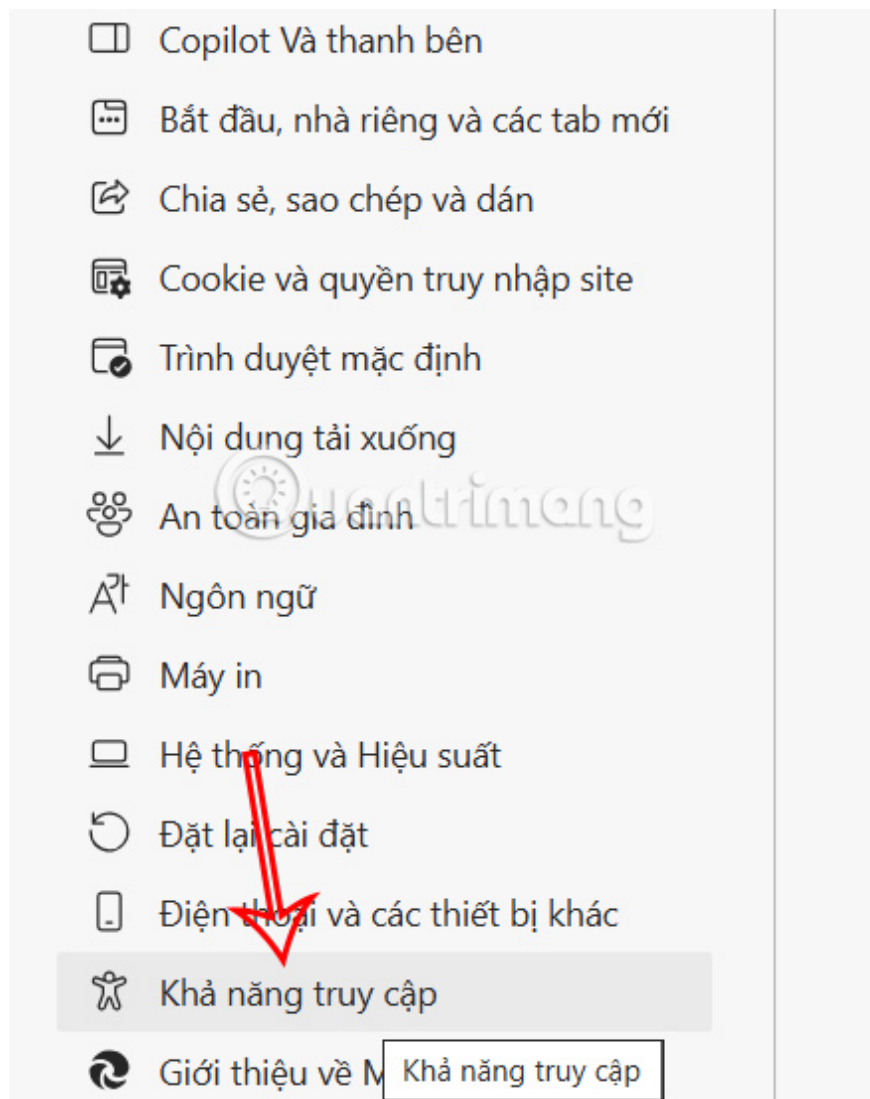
Copilot Và thanh bên
Bắt đầu, nhà riêng và các tab mới
Chia sẻ, sao chép và dán
Cookie và quyền truy nhập site
Trình duyệt mặc định
Nội dung tải xuống
An toàn gia đình
Ngôn ngữ
Máy in
Hệ thống và Hiệu suất
Đặt lại cài đặt
Điện thoại và các thiết bị khác
Khả năng truy cập
Giới thiệu về M
Khả năng truy cập

quantrimang